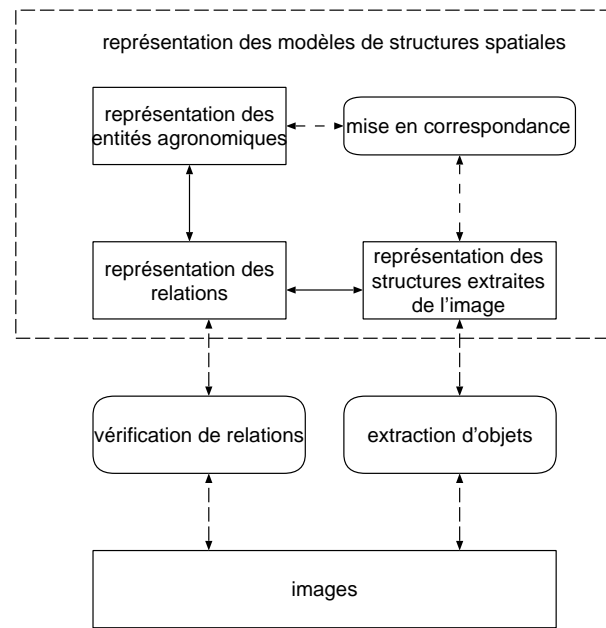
représentation des modèles de structures spatiales

représentation des entités agronomiques

mise en correspondance

représentation des relations

représentation des structures extraites de l'image

vérification de relations

extraction d'objets

images